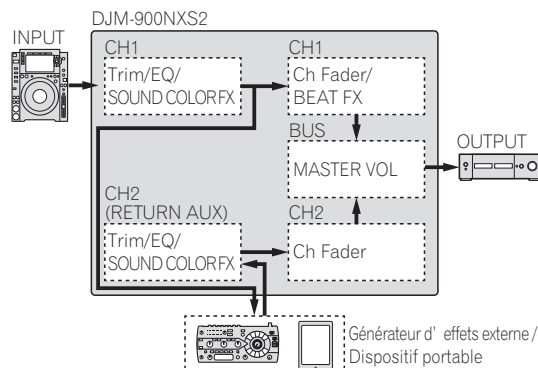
DJM-900NXS2

INPUT

CH1
Trim/EQ/
SOUND COLOR FX

CH1
Ch Fader/
BEAT FX

BUS
MASTER VOL

OUTPUT

CH2
(RETURN AUX)
Trim/EQ/
SOUND COLOR FX

CH2
Ch Fader

Générateur d' effets externe / Dispositif portable